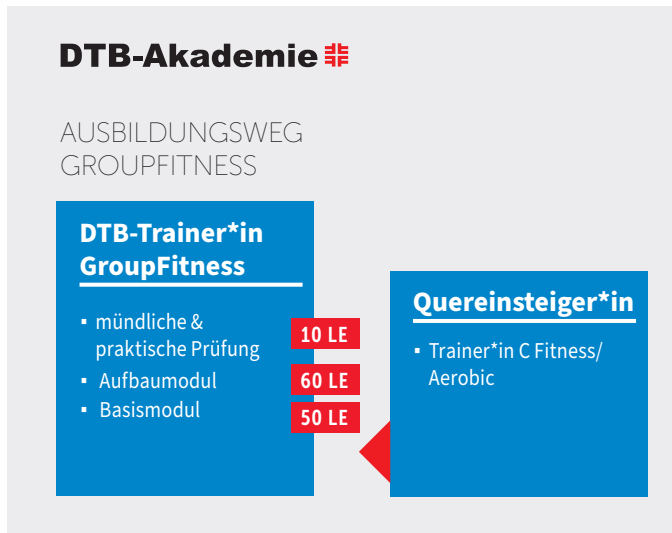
DTB-Akademie

AUSBILDUNGSWEG
GROUPFITNESS

DTB-Trainer*in
GroupFitness

▪ mündliche & praktische Prüfung
▪ Aufbaumodul
▪ Basismodul

10 LE
60 LE
50 LE

Quereinsteiger*in

▪ Trainer*in C Fitness/ Aerobic